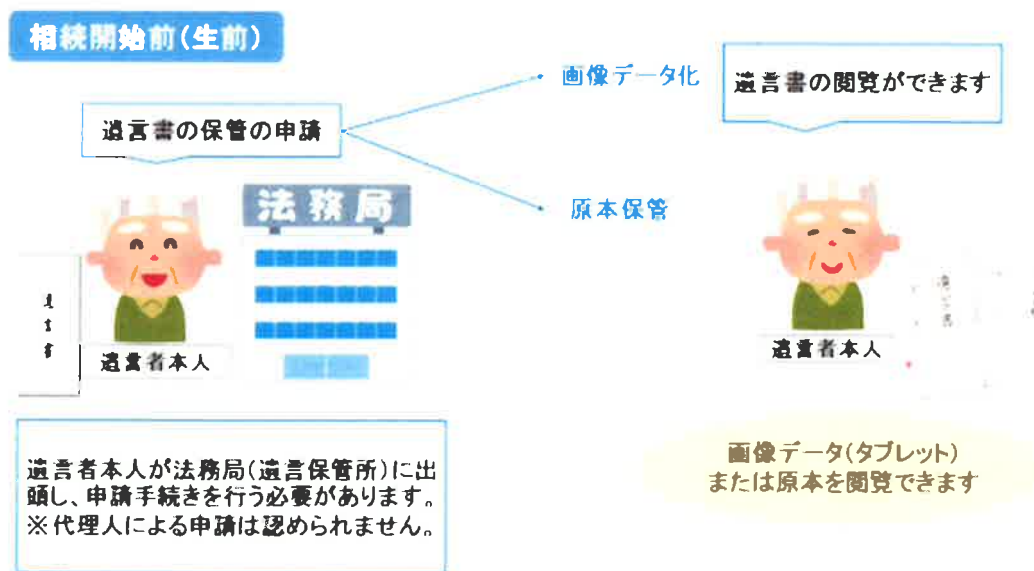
相続開始前(生前)

遺言書の保管の申請

画像データ化

原本保管

遺言書の閲覧ができます

法務局

遺言書

遺言者本人

遺言者本人

遺言者本人が法務局(遺言保管所)に出頭し、申請手続きを行う必要があります。
※代理人による申請は認められません。

画像データ(タブレット)
または原本を閲覧できます